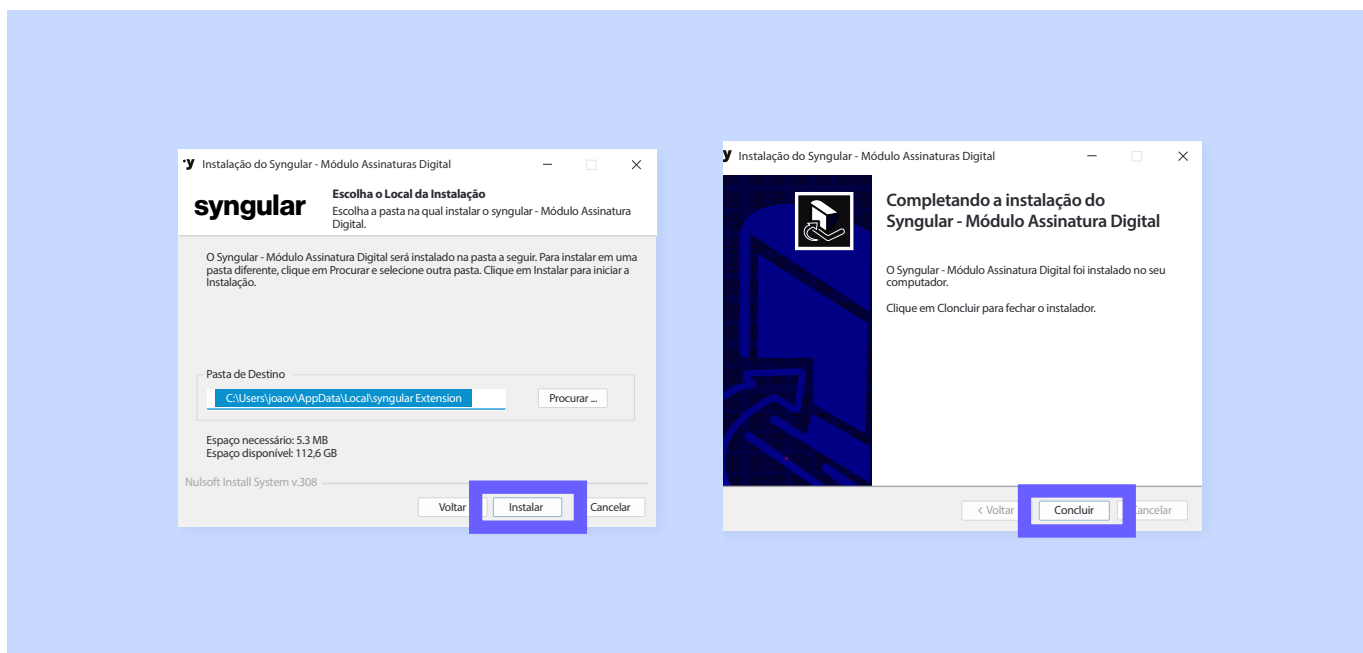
·y Instalação do Syngular - Módulo Assinaturas Digital

syngular

Escolha o Local da Instalação

Escolha a pasta na qual instalar o syngular - Módulo Assinatura Digital.

O Syngular - Módulo Assinatura Digital será instalado na pasta a seguir. Para instalar em uma pasta diferente, clique em Procurar e selecione outra pasta. Clique em Instalar para iniciar a Instalação.

Pasta de Destino

C:\Users\joaov\AppData\Local\syngular Extension

Procurar ...

Espaço necessário: 5.3 MB
Espaço disponível: 112,6 GB

Nulsoft Install System v.308

Voltar Instalar Cancelar

y Instalação do Syngular - Módulo Assinaturas Digital

Completando a instalação do Syngular - Módulo Assinatura Digital

O Syngular - Módulo Assinatura Digital foi instalado no seu computador.

Clique em Cloncluir para fechar o instalador.

< Voltar Concluir Cancelar